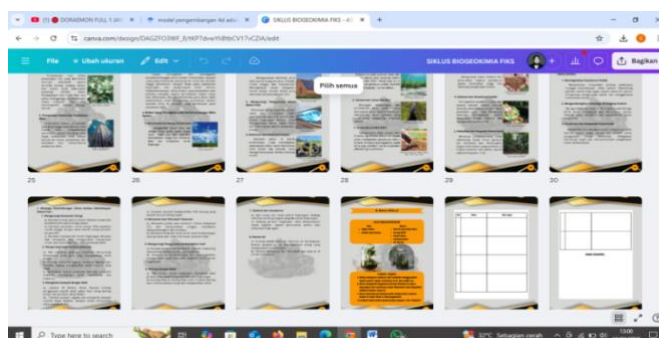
(1) DORAEMON FULL 1 JA
model pengembangan 4d adal
SIKLUS BIOGEOKIMIA FIKS - 43
canva.com/design/DAGZFO3WF_8/WPTdvwYIdttrCV17vCZIA/edit
File
Ubah ukuran
Edit
SIKLUS BIOGEOKIMIA FIKS
Bagikan
Pilih semua
25
26
27
28
29
30
Type here to search
32°C Sebagian cerah